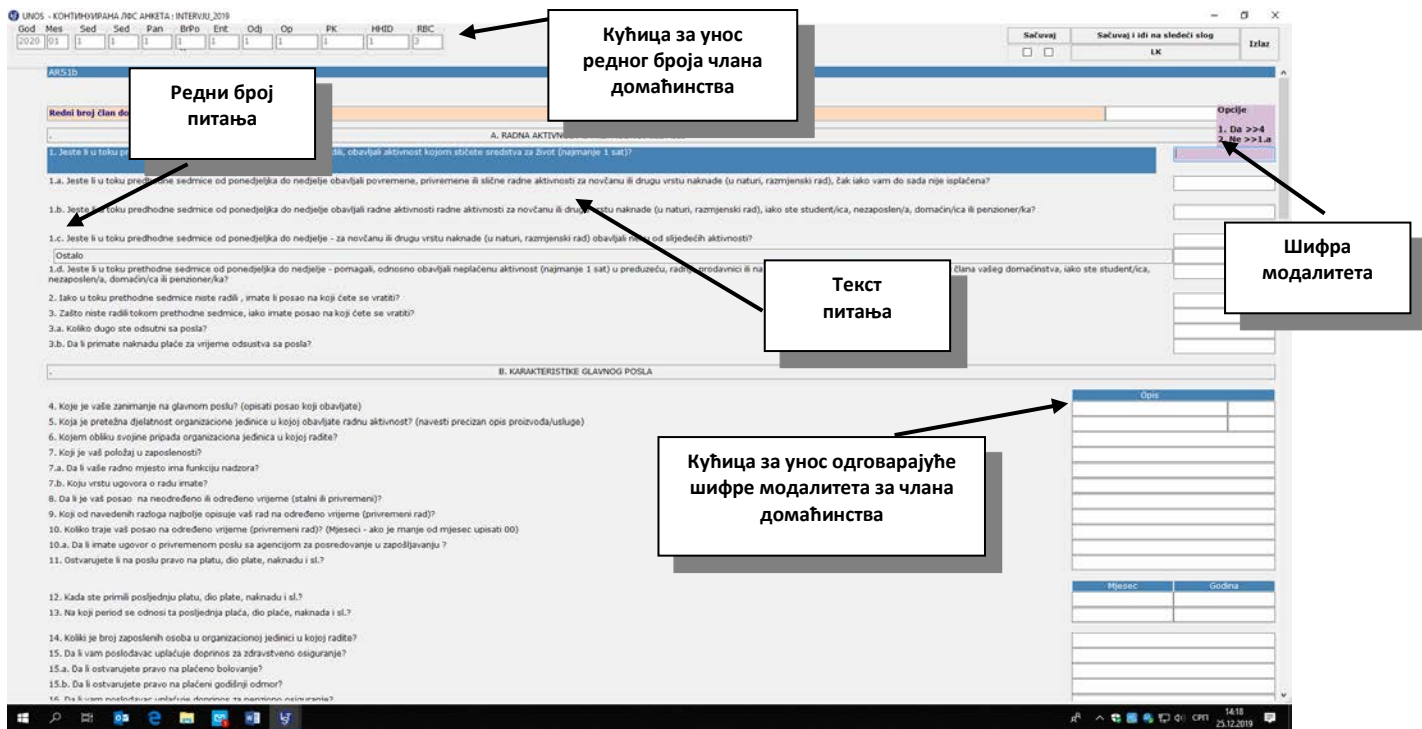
UNOS - КОНТИНУИРАНА ЛФС АНКЕТА : INTERVJU_2019

| God | Mes | Sed | Sed | Pan | BrPo | Ent | Odj | Op | PK | HHID | RBC |
|---|---|---|---|---|---|---|---|---|---|---|---|
| 2020 | 01 | 1 | 1 | 1 | 1 | 1 | 1 | 1 | 1 | 1 | 3 |

Кућица за унос редног броја члана домаћинства

Sačuvaj | Sačuvaj i idi na sledeći slog | Izlaz

LK

AR51b

Редни број питања

Redni broj član do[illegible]

A. RADNA AKTIVNO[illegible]

Opcije
1. Da >>4
2. Ne >>1.a

1. Jeste li u toku pr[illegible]dili, obavljali aktivnost kojom stičete sredstva za život (najmanje 1 sat)?

1.a. Jeste li u toku predhodne sedmice od ponedjeljka do nedjelje obavljali povremene, privremene ili slične radne aktivnosti za novčanu ili drugu vrstu naknade (u naturi, razmjenski rad), čak iako vam do sada nije isplaćena?

1.b. Jeste li u toku predhodne sedmice od ponedjeljka do nedjelje obavljali radne aktivnosti radne aktivnosti za novčanu ili drug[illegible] vrstu naknade (u naturi, razmjenski rad), iako ste student/ica, nezaposlen/a, domaćin/ica ili penzioner/ka?

1.c. Jeste li u toku predhodne sedmice od ponedjeljka do nedjelje - za novčanu ili drugu vrstu naknade (u naturi, razmjenski rad) obavljali ne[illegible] od slijedećih aktivnosti?

Ostalo

1.d. Jeste li u toku prethodne sedmice od ponedjeljka do nedjelje - pomagali, odnosno obavljali neplaćenu aktivnost (najmanje 1 sat) u preduzeću, radn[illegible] prodavnici ili na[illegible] člana vašeg domaćinstva, iako ste student/ica, nezaposlen/a, domaćin/ica ili penzioner/ka?

Шифра модалитета

Текст питања

2. Iako u toku prethodne sedmice niste radili , imate li posao na koji ćete se vratiti?
3. Zašto niste radili tokom prethodne sedmice, iako imate posao na koji ćete se vratiti?
3.a. Koliko dugo ste odsutni sa posla?
3.b. Da li primate naknadu plaće za vrijeme odsustva sa posla?

B. KARAKTERISTIKE GLAVNOG POSLA

Opis

4. Koje je vaše zanimanje na glavnom poslu? (opisati posao koji obavljate)
5. Koja je pretežna djelatnost organizacione jedinice u kojoj obavljate radnu aktivnost? (navesti precizan opis proizvoda/usluge)
6. Kojem obliku svojine pripada organizaciona jedinica u kojoj radite?
7. Koji je vaš položaj u zaposlenosti?
7.a. Da li vaše radno mjesto ima funkciju nadzora?
7.b. Koju vrstu ugovora o radu imate?
8. Da li je vaš posao na neodređeno ili određeno vrijeme (stalni ili privremeni)?
9. Koji od navedenih razloga najbolje opisuje vaš rad na određeno vrijeme (privremeni rad)?
10. Koliko traje vaš posao na određeno vrijeme (privremeni rad)? (Mjeseci - ako je manje od mjesec upisati 00)
10.a. Da li imate ugovor o privremenom poslu sa agencijom za posredovanje u zapošljavanju ?
11. Ostvarujete li na poslu pravo na platu, dio plate, naknadu i sl.?

Кућица за унос одговарајуће шифре модалитета за члана домаћинства

Mjesec | Godina

12. Kada ste primili posljednju platu, dio plate, naknadu i sl.?
13. Na koji period se odnosi ta posljednja plaća, dio plaće, naknada i sl.?

14. Koliki je broj zaposlenih osoba u organizacionoj jedinici u kojoj radite?
15. Da li vam poslodavac uplaćuje doprinos za zdravstveno osiguranje?
15.a. Da li ostvarujete pravo na plaćeno bolovanje?
15.b. Da li ostvarujete pravo na plaćeni godišnji odmor?
16. Da li vam poslodavac uplaćuje doprinos za penziono osiguranje?

14:18
25.12.2019